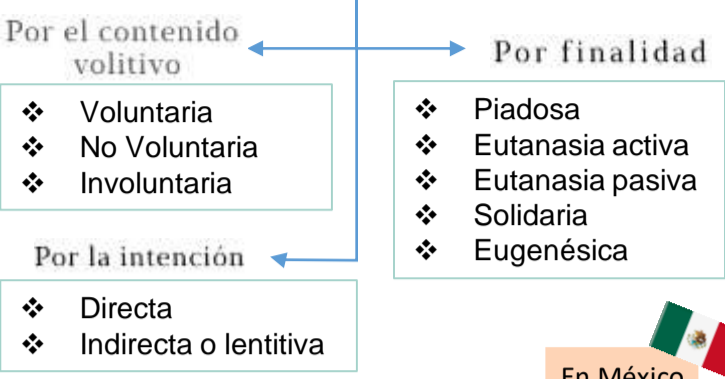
Por el contenido volitivo

❖ Voluntaria
❖ No Voluntaria
❖ Involuntaria

Por finalidad

❖ Piadosa
❖ Eutanasia activa
❖ Eutanasia pasiva
❖ Solidaria
❖ Eugenésica

Por la intención

❖ Directa
❖ Indirecta o lentitiva

En México